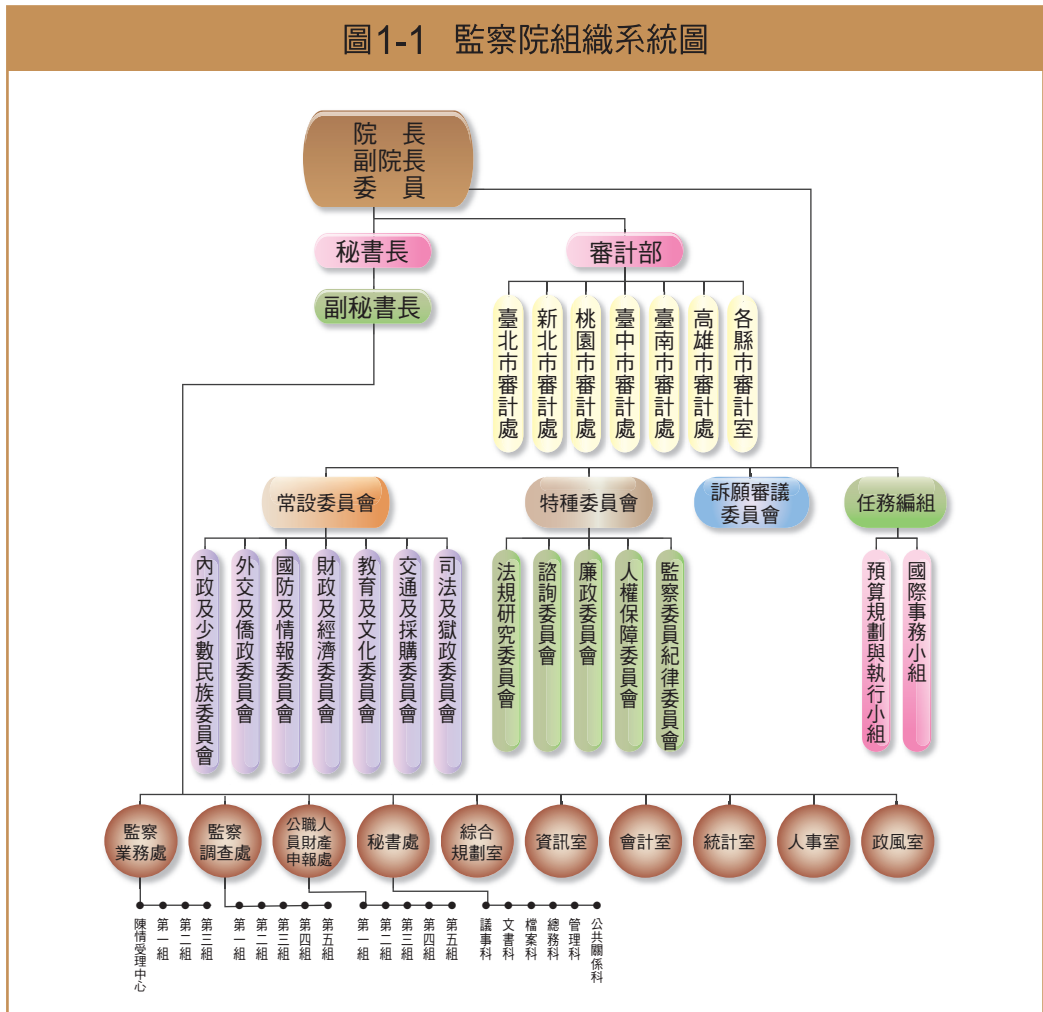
圖1-1 監察院組織系統圖

院長
副院長
委員

秘書長

副秘書長

審計部

臺北市審計處
新北市審計處
桃園市審計處
臺中市審計處
臺南市審計處
高雄市審計處
各縣市審計室

常設委員會

內政及少數民族委員會
外交及僑政委員會
國防及情報委員會
財政及經濟委員會
教育及文化委員會
交通及採購委員會
司法及獄政委員會

特種委員會

法規研究委員會
諮詢委員會
廉政委員會
人權保障委員會
監察委員紀律委員會

訴願審議委員會

任務編組

預算規劃與執行小組
國際事務小組

監察業務處
監察調查處
公職人員財產申報處
秘書處
綜合規劃室
資訊室
會計室
統計室
人事室
政風室

陳情受理中心
第一組
第二組
第三組

第一組
第二組
第三組
第四組
第五組

第一組
第二組
第三組
第四組
第五組

議事科
文書科
檔案科
總務科
管理科
公共關係科